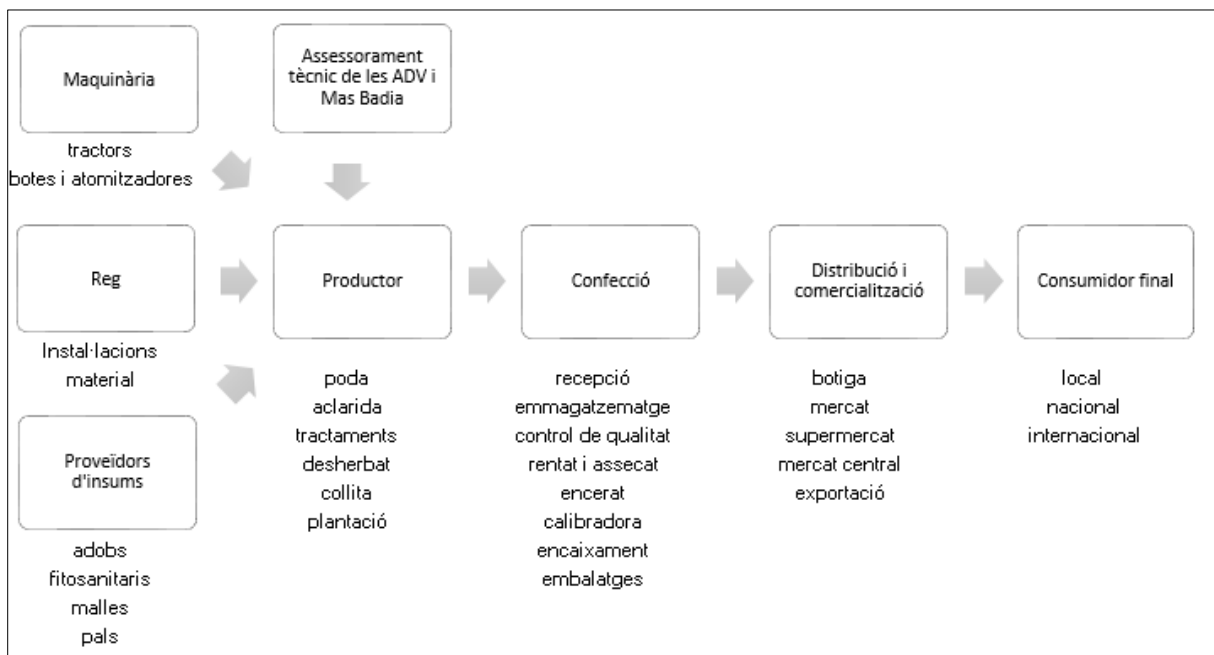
Maquinària

tractors
botes i atomitzadores

Assessorament tècnic de les ADV i Mas Badia

Reg

Instal·lacions
material

Proveïdors d'insums

adobs
fitosanitaris
malles
pals

Productor

poda
aclarida
tractaments
desherbat
collita
plantació

Confecció

recepció
emmagatzematge
control de qualitat
rentat i assecat
encerat
calibradora
encaixament
embalatges

Distribució i comercialització

botiga
mercat
supermercat
mercat central
exportació

Consumidor final

local
nacional
internacional